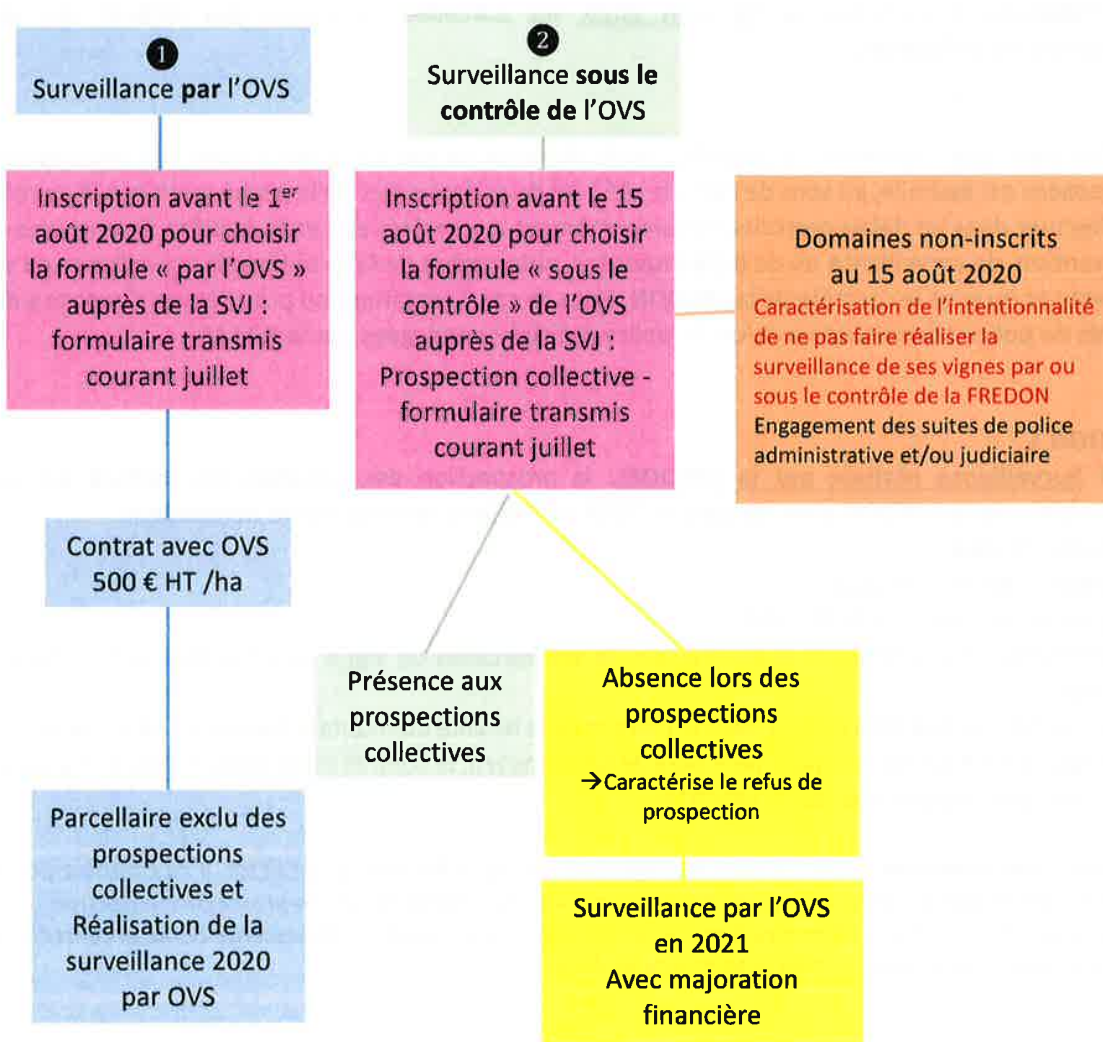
❶
Surveillance **par** l'OVS

❷
Surveillance **sous le contrôle de** l'OVS

Inscription avant le 1$^{er}$ août 2020 pour choisir la formule « par l'OVS » auprès de la SVJ : formulaire transmis courant juillet

Inscription avant le 15 août 2020 pour choisir la formule « sous le contrôle » de l'OVS auprès de la SVJ : Prospection collective - formulaire transmis courant juillet

Domaines non-inscrits au 15 août 2020
Caractérisation de l'intentionnalité de ne pas faire réaliser la surveillance de ses vignes par ou sous le contrôle de la FREDON
Engagement des suites de police administrative et/ou judiciaire

Contrat avec OVS
500 € HT /ha

Présence aux prospections collectives

Absence lors des prospections collectives
→Caractérise le refus de prospection

Parcellaire exclu des prospections collectives et Réalisation de la surveillance 2020 par OVS

Surveillance par l'OVS en 2021
Avec majoration financière